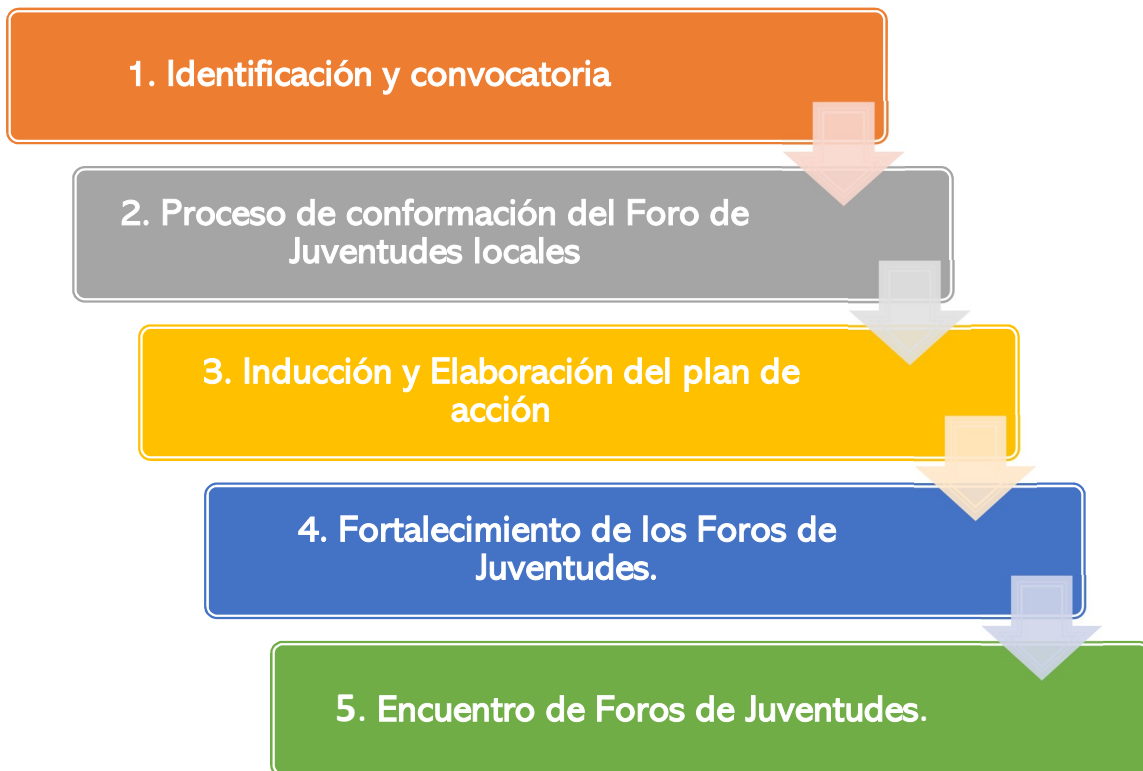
1. Identificación y convocatoria

2. Proceso de conformación del Foro de Juventudes locales

3. Inducción y Elaboración del plan de acción

4. Fortalecimiento de los Foros de Juventudes.

5. Encuentro de Foros de Juventudes.